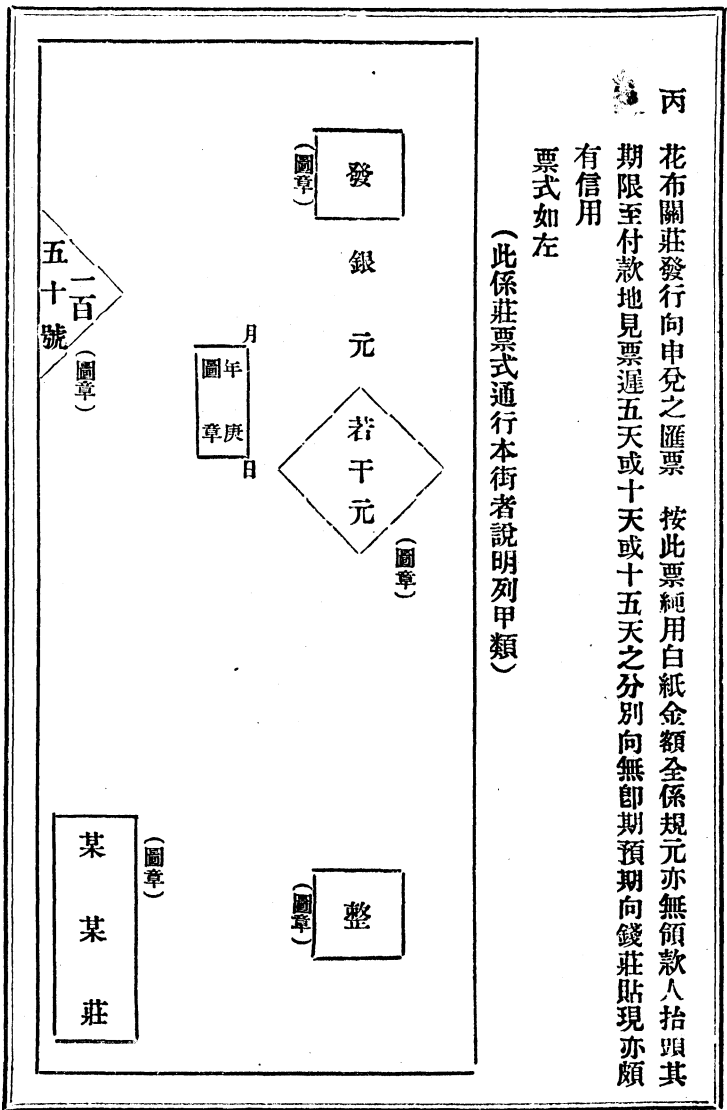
丙

花布關莊發行向申兌之匯票　按此票純用白紙金額全係規元亦無領款人抬頭其期限至付款地見票遲五天或十天或十五天之分別向無即期預期向錢莊貼現亦頗有信用

票式如左

（此係莊票式通行本街者說明列甲類）

（圖章）

發

銀

元

若
干
元

（圖章）

整

（圖章）

月
年
庚
日

圖
章

一百
五十號

（圖章）

某
某
莊

（圖章）